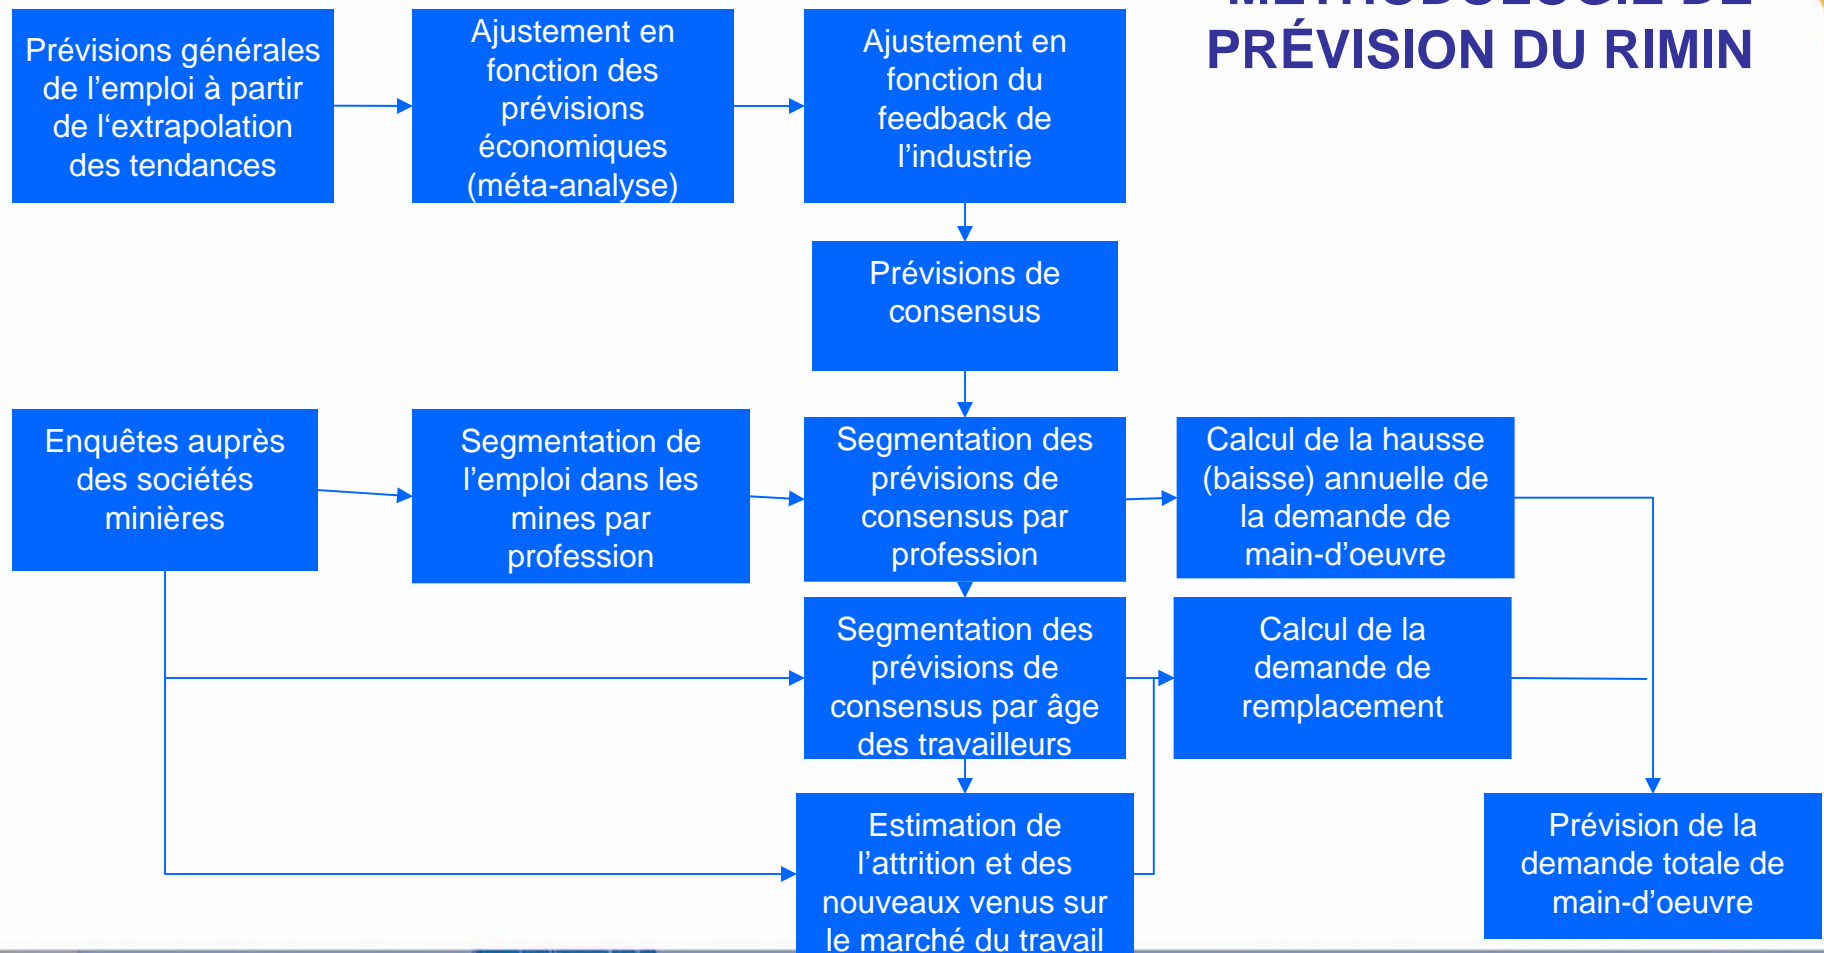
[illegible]
PRÉVISION DU RIMIN

Prévisions générales de l'emploi à partir de l'extrapolation des tendances

Ajustement en fonction des prévisions économiques (méta-analyse)

Ajustement en fonction du feedback de l'industrie

Prévisions de consensus

Enquêtes auprès des sociétés minières

Segmentation de l'emploi dans les mines par profession

Segmentation des prévisions de consensus par profession

Calcul de la hausse (baisse) annuelle de la demande de main-d'oeuvre

Segmentation des prévisions de consensus par âge des travailleurs

Calcul de la demande de remplacement

Estimation de l'attrition et des nouveaux venus sur le marché du travail

Prévision de la demande totale de main-d'oeuvre